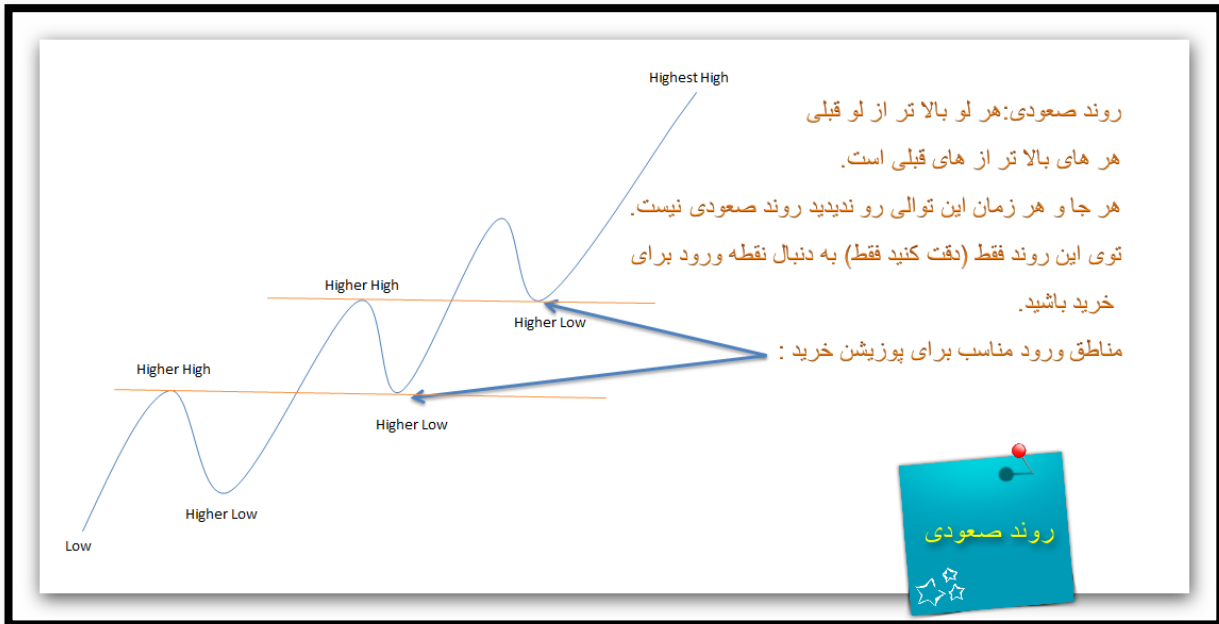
Highest High

روند صعودی:هر لو بالا تر از لو قبلی

هر های بالا تر از های قبلی است.

هر جا و هر زمان این توالی رو ندیدید روند صعودی نیست.

توی این روند فقط (دقت کنید فقط) به دنبال نقطه ورود برای خرید باشید.

مناطق ورود مناسب برای پوزیشن خرید :

Higher High

Higher Low

Higher High

Higher Low

Higher Low

Low

روند صعودی